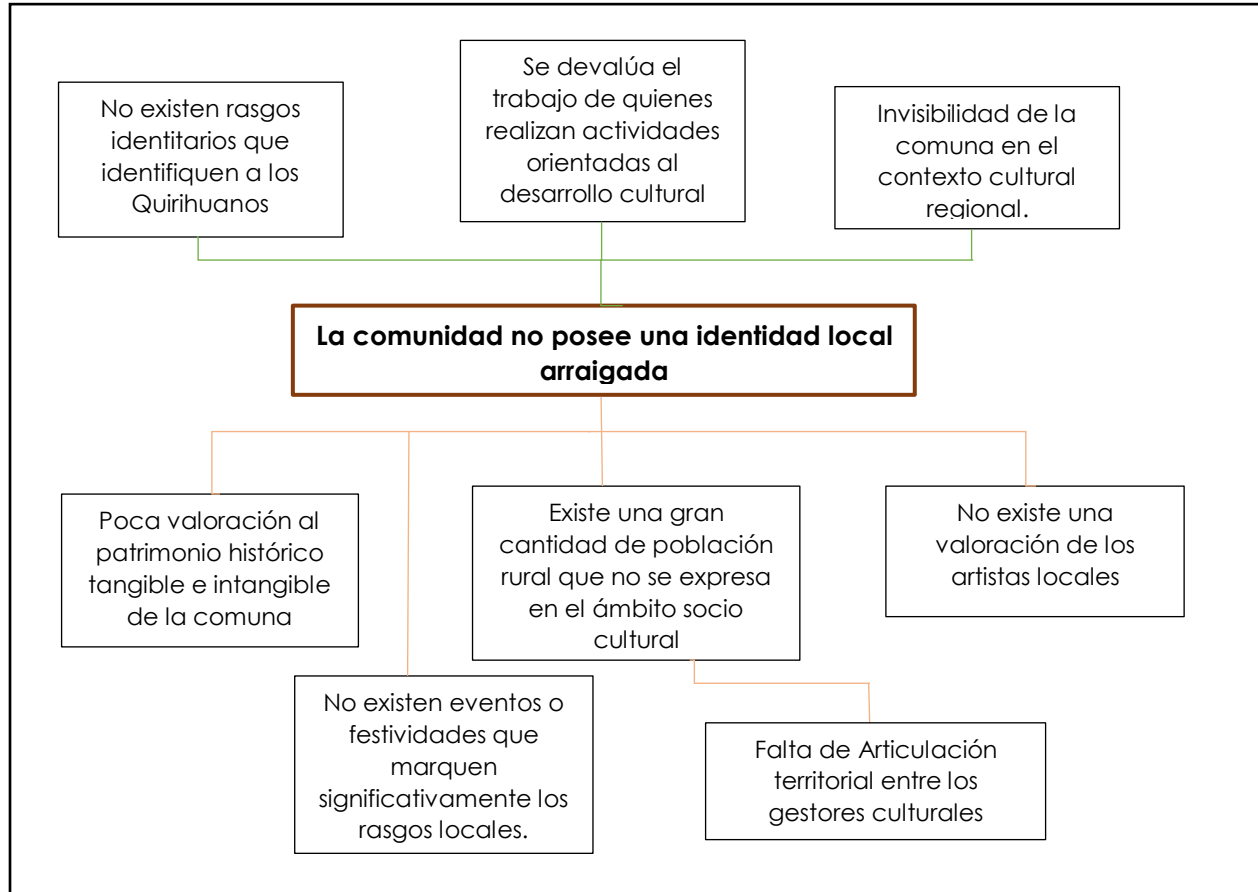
No existen rasgos identitarios que identifiquen a los Quirihuanos

Se devalúa el trabajo de quienes realizan actividades orientadas al desarrollo cultural

Invisibilidad de la comuna en el contexto cultural regional.

**La comunidad no posee una identidad local arraigada**

Poca valoración al patrimonio histórico tangible e intangible de la comuna

Existe una gran cantidad de población rural que no se expresa en el ámbito socio cultural

No existe una valoración de los artistas locales

No existen eventos o festividades que marquen significativamente los rasgos locales.

Falta de Articulación territorial entre los gestores culturales